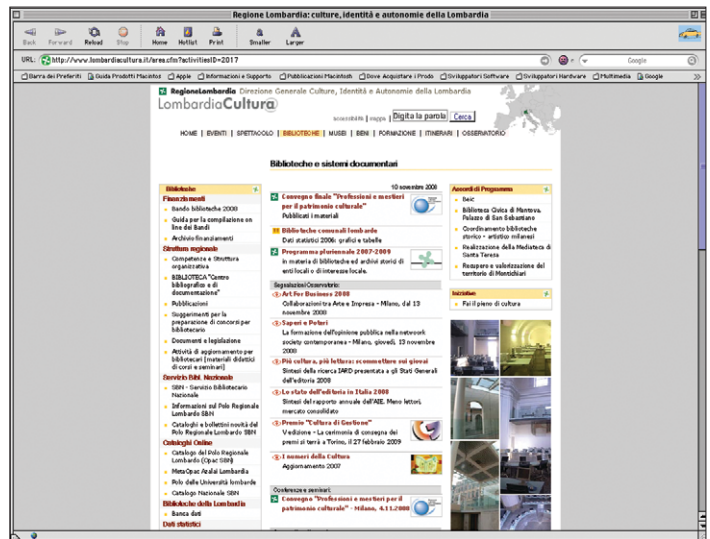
Regione Lombardia: culture, identità e autonomie della Lombardia

Back Forward Reload Stop Home Hotlist Print Smaller Larger

URL: http://www.lombardiacultura.it/area.cfm?activitiesID=2017

Google

Barra dei Preferiti Guida Prodotti Macintosh Apple Informazioni e Supporto Pubblicazioni Macintosh Dove Acquistare i Prodo Sviluppatori Software Sviluppatori Hardware Multimedia Google

RegioneLombardia Direzione Generale Culture, Identità e Autonomie della Lombardia

LombardiaCultur@

accessibilità | mappa | Digita la parola Cerca

HOME | EVENTI | SPETTACOLO | BIBLIOTECHE | MUSEI | BENI | FORMAZIONE | ITINERARI | OSSERVATORIO

Biblioteche e sistemi documentari

Biblioteche

Finanziamenti
Bando biblioteche 2008
Guida per la compilazione on line dei Bandi
Archivio finanziamenti

Struttura regionale
Competenze e Struttura organizzativa
BIBLIOTECA "Centro bibliografico e di documentazione"
Pubblicazioni
Suggerimenti per la preparazione di concorsi per bibliotecario
Documenti e legislazione
Attività di aggiornamento per bibliotecari (materiali didattici di corsi e seminari)

Servizio Bibl. Nazionale
SBN - Servizio Bibliotecario Nazionale
Informazioni sul Polo Regionale Lombardo SBN
Cataloghi e bollettini novità del Polo Regionale Lombardo SBN

Cataloghi Online
Catalogo del Polo Regionale Lombardo (Opac SBN)
MetaOpac Azalai Lombardia
Polo delle Università lombarde
Catalogo Nazionale SBN

Biblioteche della Lombardia
Banca dati

Dati statistici

10 novembre 2008

Convegno finale "Professioni e mestieri per il patrimonio culturale"
Pubblicati i materiali

Biblioteche comunali lombarde
Dati statistici 2006: grafici e tabelle

Programma pluriennale 2007-2009
In materia di biblioteche ed archivi storici di enti locali o di interesse locale.

Segnalazioni Osservatorio:

Art For Business 2008
Collaborazioni tra Arte e Impresa - Milano, dal 13 novembre 2008

Saperi e Poteri
La formazione dell'opinione pubblica nella network society contemporanea - Milano, giovedì, 13 novembre 2008

Più cultura, più lettura: scommettere sui giovani
Sintesi della ricerca IARD presentata a gli Stati Generali dell'editoria 2008

Lo stato dell'editoria in Italia 2008
Sintesi del rapporto annuale dell'AIE. Meno lettori, mercato consolidato

Premio "Cultura di Gestione"
V edizione - La cerimonia di consegna dei premi si terrà a Torino, il 27 febbraio 2009

I numeri della Cultura
Aggiornamento 2007

Conferenze e seminari:

Convegno "Professioni e mestieri per il patrimonio culturale" - Milano, 4.11.2008

Accordi di Programma
Beic
Biblioteca Civica di Mantova, Palazzo di San Sebastiano
Coordinamento biblioteche storico - artistico milanesi
Realizzazione della Mediateca di Santa Teresa
Recupero e valorizzazione del territorio di Montichiari

Iniziative
Fai il pieno di cultura